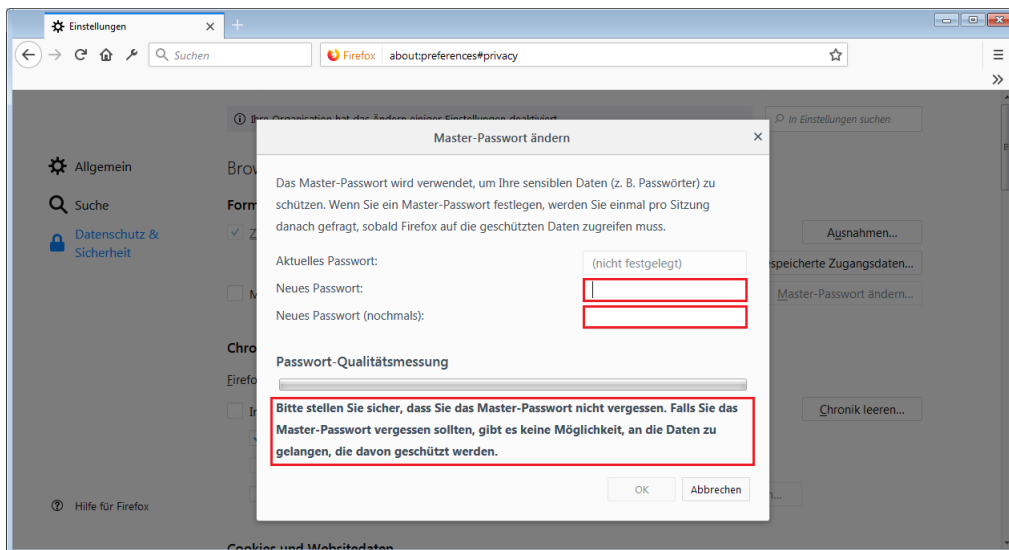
Einstellungen ×

Suchen

Firefox about:preferences#privacy

Ihre Organisation hat das Ändern einiger Einstellungen deaktiviert.

In Einstellungen suchen

Allgemein

Suche

Datenschutz & Sicherheit

Hilfe für Firefox

Brow

Form

Z

M

Chro

Firefo

Ir

Cookies und Websitedaten

Ausnahmen...

espeicherte Zugangsdaten...

Master-Passwort ändern...

Chronik leeren...

Master-Passwort ändern ×

Das Master-Passwort wird verwendet, um Ihre sensiblen Daten (z. B. Passwörter) zu schützen. Wenn Sie ein Master-Passwort festlegen, werden Sie einmal pro Sitzung danach gefragt, sobald Firefox auf die geschützten Daten zugreifen muss.

Aktuelles Passwort: (nicht festgelegt)

Neues Passwort:

Neues Passwort (nochmals):

Passwort-Qualitätsmessung

Bitte stellen Sie sicher, dass Sie das Master-Passwort nicht vergessen. Falls Sie das Master-Passwort vergessen sollten, gibt es keine Möglichkeit, an die Daten zu gelangen, die davon geschützt werden.

OK Abbrechen